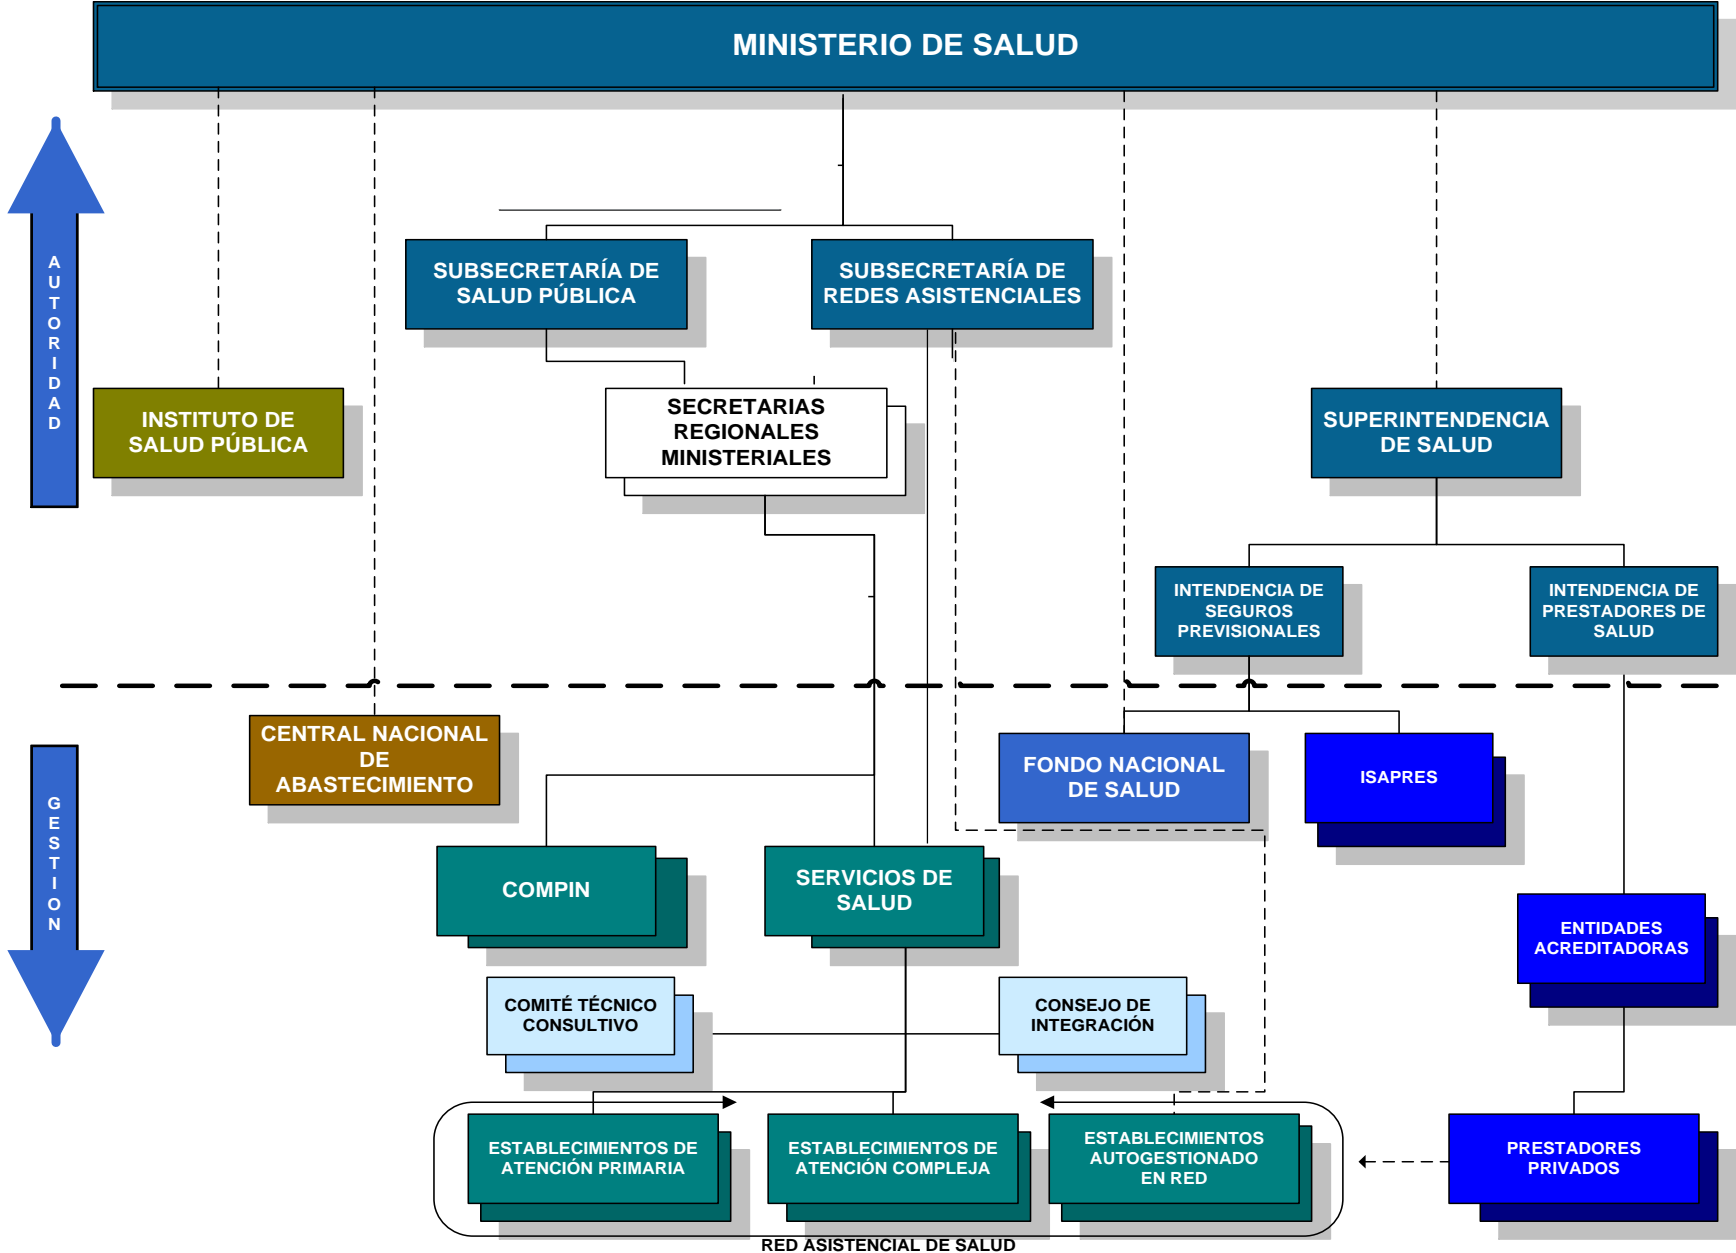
MINISTERIO DE SALUD

AUTORIDAD

SUBSECRETARÍA DE SALUD PÚBLICA

SUBSECRETARÍA DE REDES ASISTENCIALES

INSTITUTO DE SALUD PÚBLICA

SECRETARIAS REGIONALES MINISTERIALES

SUPERINTENDENCIA DE SALUD

INTENDENCIA DE SEGUROS PREVISIONALES

INTENDENCIA DE PRESTADORES DE SALUD

GESTION

CENTRAL NACIONAL DE ABASTECIMIENTO

FONDO NACIONAL DE SALUD

ISAPRES

COMPIN

SERVICIOS DE SALUD

ENTIDADES ACREDITADORAS

COMITÉ TÉCNICO CONSULTIVO

CONSEJO DE INTEGRACIÓN

ESTABLECIMIENTOS DE ATENCIÓN PRIMARIA

ESTABLECIMIENTOS DE ATENCIÓN COMPLEJA

ESTABLECIMIENTOS AUTOGESTIONADO EN RED

PRESTADORES PRIVADOS

RED ASISTENCIAL DE SALUD